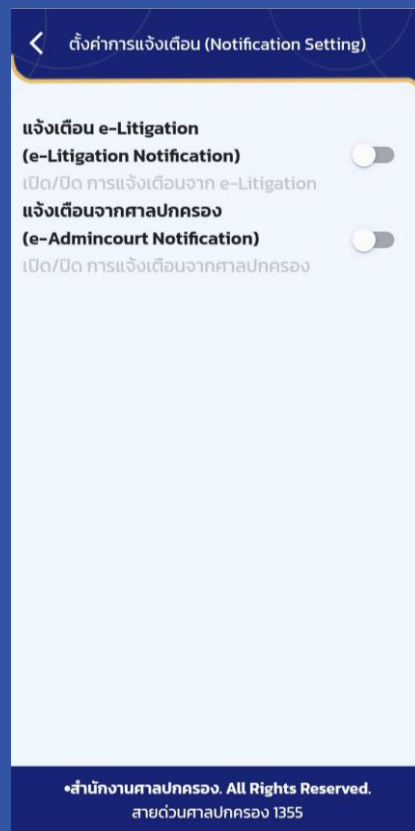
ตั้งค่าการแจ้งเตือน (Notification Setting)

แจ้งเตือน e-Litigation
(e-Litigation Notification)
เปิด/ปิด การแจ้งเตือนจาก e-Litigation

แจ้งเตือนจากศาลปกครอง
(e-Admincourt Notification)
เปิด/ปิด การแจ้งเตือนจากศาลปกครอง

•สำนักงานศาลปกครอง. All Rights Reserved.
สายด่วนศาลปกครอง 1355